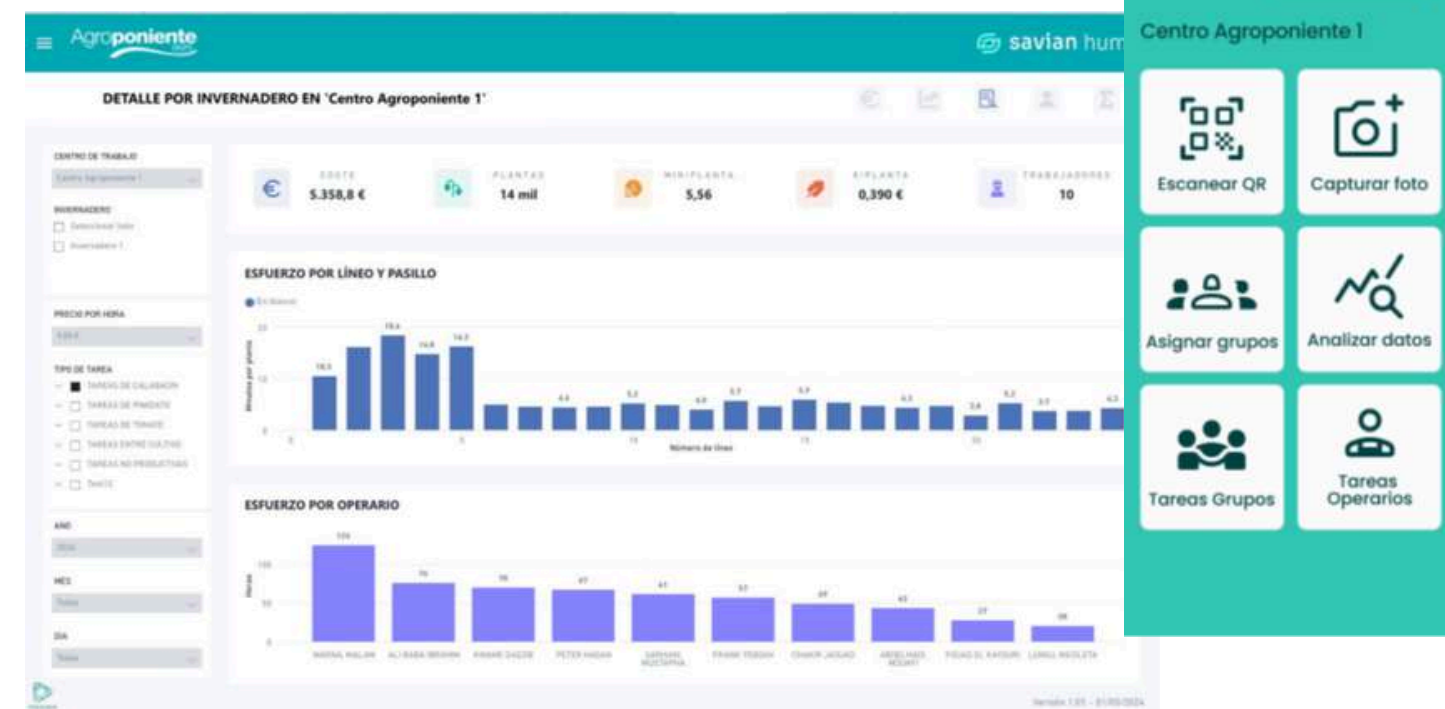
Agroponiente

savian hum

DETALLE POR INVERNADERO EN 'Centro Agroponiente 1'

CENTRO DE TRABAJO
Centro Agroponiente 1

INVERNADERO
Seleccionar todo
Invernadero 1

PRECIO POR HORA

TIPO DE TAREA
TAREAS DE CALABACIN
TAREAS DE PIMIENTO
TAREAS DE TOMATE
TAREAS ENTRE CULTIVOS
TAREAS NO PRODUCTIVAS
Test15

AÑO

MES
Todos

DIA
Todos

COSTE
5.358,8 €

PLANTAS
14 mil

MIN/PLANTA
5,56

€/PLANTA
0,390 €

TRABAJADORES
10

ESFUERZO POR LÍNEO Y PASILLO

Minutos por planta

Número de línea

ESFUERZO POR OPERARIO

Horas

Versión 1.0 - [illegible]

Centro Agroponiente 1

Escanear QR

Capturar foto

Asignar grupos

Analizar datos

Tareas Grupos

Tareas Operarios